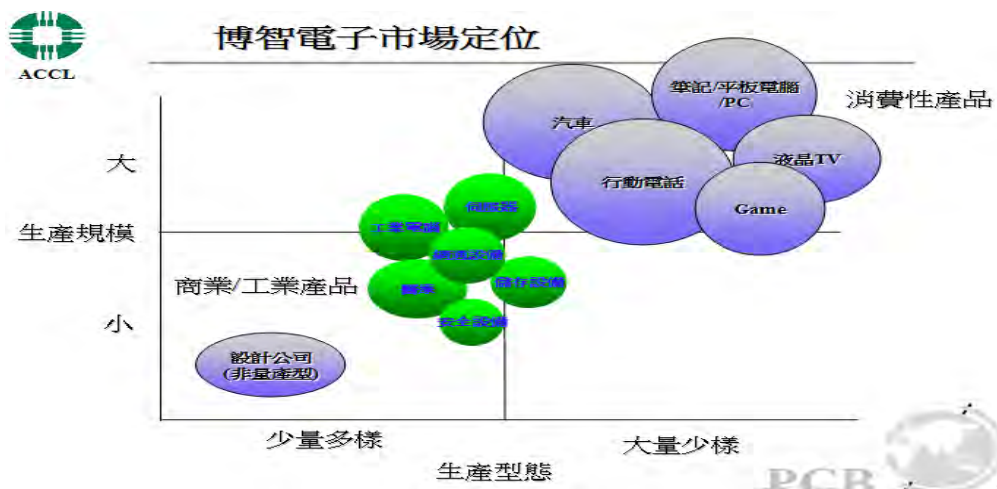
ACCL

博智電子市場定位

大

生產規模

小

汽車

筆記/平板電腦 /PC

消費性產品

液晶TV

行動電話

Game

伺服器

工業電腦

網通設備

商業/工業產品

醫療

儲存設備

安全設備

設計公司 (非量產型)

少量多樣

大量少樣

生產型態

PCB